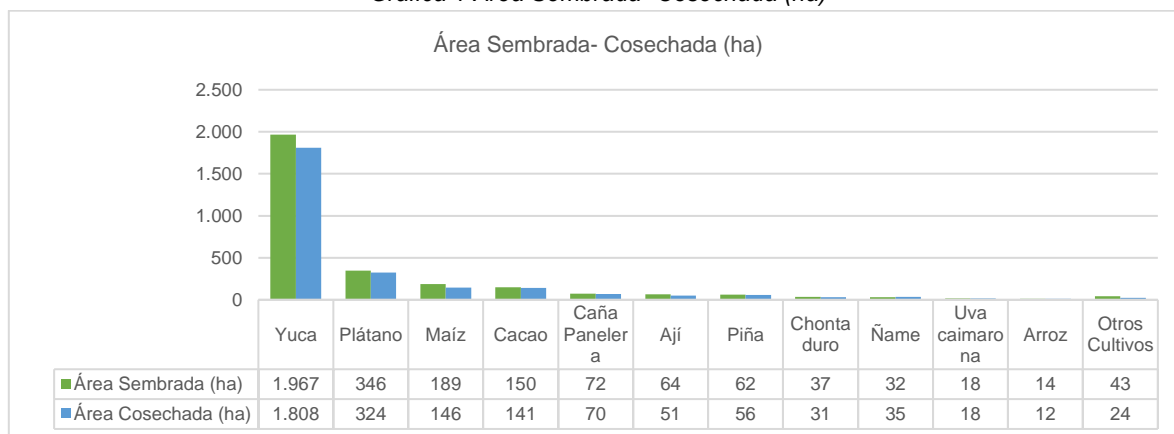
Gráfica 1 Área Sembrada- Cosechada (ha)

Área Sembrada- Cosechada (ha)

2.500
2.000
1.500
1.000
500
0

| | Yuca | Plátano | Maíz | Cacao | Caña Panelera | Ají | Piña | Chontaduro | Ñame | Uva caimarona | Arroz | Otros Cultivos |
|---|---|---|---|---|---|---|---|---|---|---|---|---|
| Área Sembrada (ha) | 1.967 | 346 | 189 | 150 | 72 | 64 | 62 | 37 | 32 | 18 | 14 | 43 |
| Área Cosechada (ha) | 1.808 | 324 | 146 | 141 | 70 | 51 | 56 | 31 | 35 | 18 | 12 | 24 |